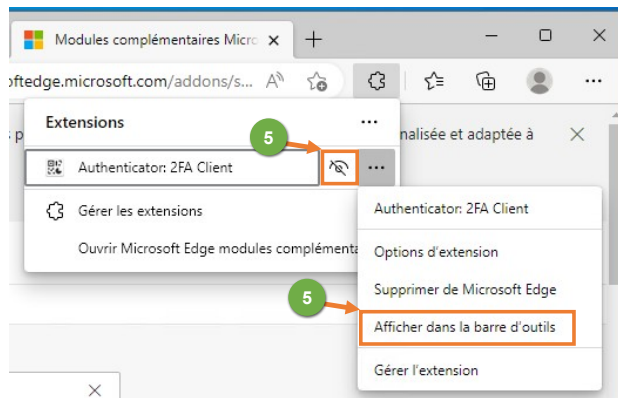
Modules complémentaires Micr ×
+
—
☐
×
oftedge.microsoft.com/addons/s...
Extensions
···
nalisée et adaptée à
×
5
Authenticator: 2FA Client
···
Gérer les extensions
Ouvrir Microsoft Edge modules complémenta
Authenticator: 2FA Client
Options d'extension
5
Supprimer de Microsoft Edge
Afficher dans la barre d'outils
Gérer l'extension
×